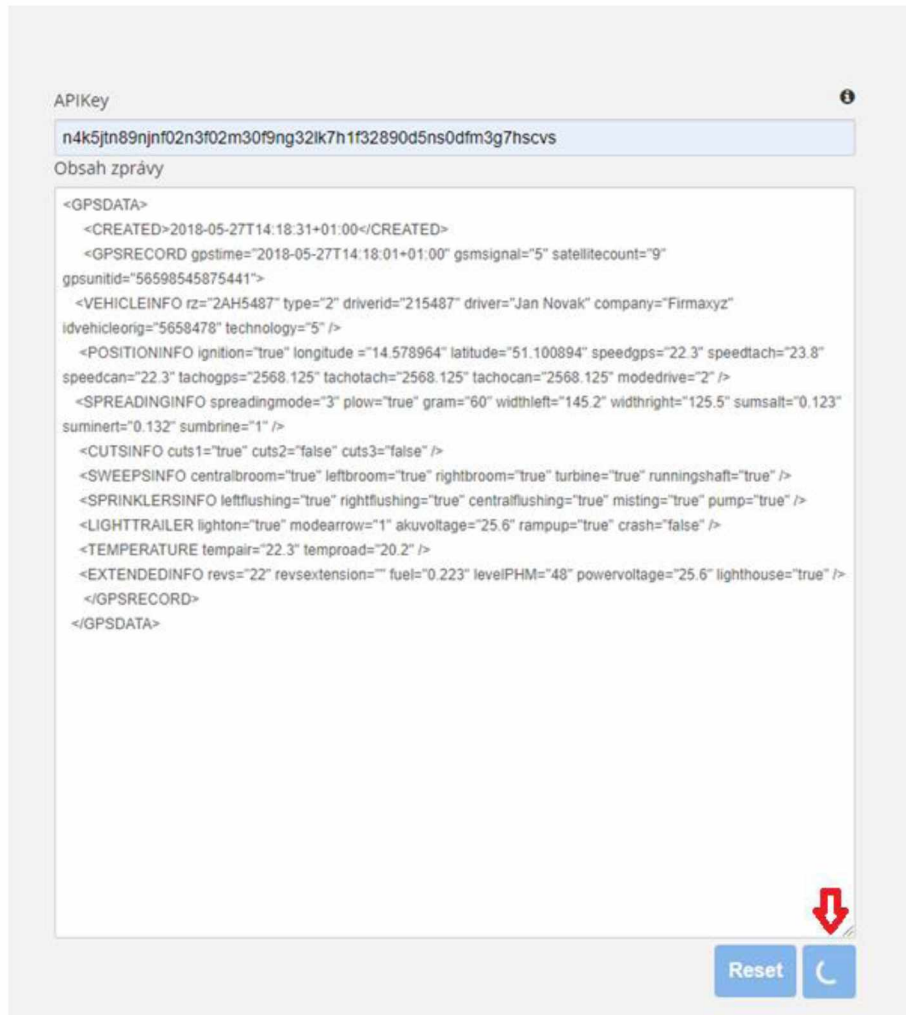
APIKey

n4k5jtn89njnf02n3f02m30f9ng32lk7h1f32890d5ns0dfm3g7hscvs

Obsah zprávy

<GPSDATA>
<CREATED>2018-05-27T14:18:31+01:00</CREATED>
<GPSRECORD gpstime="2018-05-27T14:18:01+01:00" gsmsignal="5" satellitecount="9" gpsunitid="56598545875441">
<VEHICLEINFO rz="2AH5487" type="2" driverid="215487" driver="Jan Novak" company="Firmaxyz" idvehicleorig="5658478" technology="5" />
<POSITIONINFO ignition="true" longitude ="14.578964" latitude="51.100894" speedgps="22.3" speedtach="23.8" speedcan="22.3" tachogps="2568.125" tachotach="2568.125" tachocan="2568.125" modedrive="2" />
<SPREADINGINFO spreadingmode="3" plow="true" gram="60" widthleft="145.2" widthright="125.5" sumsalt="0.123" suminert="0.132" sumbrine="1" />
<CUTSINFO cuts1="true" cuts2="false" cuts3="false" />
<SWEEPSINFO centralbroom="true" leftbroom="true" rightbroom="true" turbine="true" runningshaft="true" />
<SPRINKLERSINFO leftflushing="true" rightflushing="true" centralflushing="true" misting="true" pump="true" />
<LIGHTTRAILER lighton="true" modearrow="1" akuvoltage="25.6" rampup="true" crash="false" />
<TEMPERATURE tempair="22.3" temproad="20.2" />
<EXTENDEDINFO revs="22" revsextension="" fuel="0.223" levelPHM="48" powervoltage="25.6" lighthouse="true" />
</GPSRECORD>
</GPSDATA>

Reset